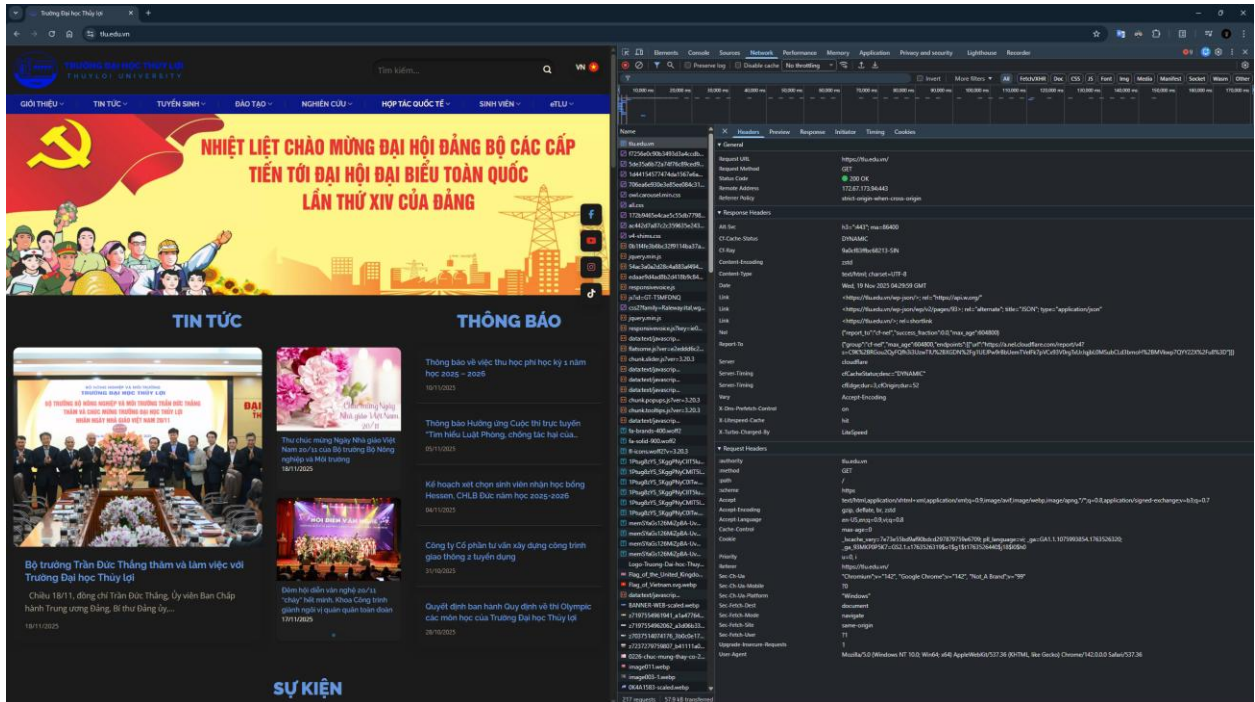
Trường Đại học Thủy lợi

tlu.edu.vn

TRƯỜNG ĐẠI HỌC THỦY LỢI
THUYLOI UNIVERSITY

Tìm kiếm...

VN

GIỚI THIỆU TIN TỨC TUYỂN SINH ĐÀO TẠO NGHIÊN CỨU HỢP TÁC QUỐC TẾ SINH VIÊN eTLU

NHIỆT LIỆT CHÀO MỪNG ĐẠI HỘI ĐẢNG BỘ CÁC CẤP
TIẾN TỚI ĐẠI HỘI ĐẠI BIỂU TOÀN QUỐC
LẦN THỨ XIV CỦA ĐẢNG

TIN TỨC

THÔNG BÁO

Bộ trưởng Trần Đức Thắng thăm và làm việc với Trường Đại học Thủy lợi

Chiều 18/11, đồng chí Trần Đức Thắng, Ủy viên Ban Chấp hành Trung ương Đảng, Bí thư Đảng ủy,...

18/11/2025

Thư chúc mừng Ngày Nhà giáo Việt Nam 20/11 của Bộ trưởng Bộ Nông nghiệp và Môi trường
18/11/2025

Đêm hội diễn văn nghệ 20/11 "cháy" hết mình, Khoa Công trình giành ngôi vị quán quân toàn đoàn
17/11/2025

Thông báo về việc thu học phí học kỳ 1 năm học 2025 – 2026
10/11/2025

Thông báo Hướng ứng Cuộc thi trực tuyến "Tìm hiểu Luật Phòng, chống tác hại của...
05/11/2025

Kế hoạch xét chọn sinh viên nhận học bổng Hessen, CHLB Đức năm học 2025-2026
04/11/2025

Công ty Cổ phần tư vấn xây dựng công trình giao thông 2 tuyển dụng
31/10/2025

Quyết định ban hành Quy định về thi Olympic các môn học của Trường Đại học Thủy lợi
28/10/2025

SỰ KIỆN

Elements Console Sources Network Performance Memory Application Privacy and security Lighthouse Recorder

Preserve log Disable cache No throttling

Invert More filters All Fetch/XHR Doc CSS JS Font Img Media Manifest Socket Wasm Other

Name
tlu.edu.vn
owl.carousel.min.css
all.css
jquery.min.js
responsivevoice.js
jquery.min.js
data:text/javascrip...
fa-solid-900.woff2
fa-brands-400.woff2
Logo-Truong-Dai-hoc-Thuy...
Flag_of_the_United_Kingdo...
Flag_of_Vietnam.svg.webp
BANNER-WEB-scaled.webp
image011.webp
image003-1.webp
0K4A1583-scaled.webp
217 requests 57.9 kB transferred

Headers Preview Response Initiator Timing Cookies

General
Request URL https://tlu.edu.vn/
Request Method GET
Status Code 200 OK
Remote Address 172.67.173.94:443
Referrer Policy strict-origin-when-cross-origin

Response Headers
Alt-Svc h3=":443"; ma=86400
Cf-Cache-Status DYNAMIC
Content-Encoding zstd
Content-Type text/html; charset=UTF-8
Date Wed, 19 Nov 2025 04:29:59 GMT
Server cloudflare
Server-Timing cfCacheStatus;desc="DYNAMIC"
Vary Accept-Encoding
X-Litespeed-Cache hit
X-Turbo-Charged-By LiteSpeed

Request Headers
:authority tlu.edu.vn
:method GET
:path /
:scheme https
Accept-Encoding gzip, deflate, br, zstd
Accept-Language en-US,en;q=0.9,vi;q=0.8
Cache-Control max-age=0
Priority u=0, i
Referer https://tlu.edu.vn/
Sec-Ch-Ua "Chromium";v="142", "Google Chrome";v="142", "Not_A Brand";v="99"
Sec-Ch-Ua-Mobile ?0
Sec-Ch-Ua-Platform "Windows"
Sec-Fetch-Dest document
Sec-Fetch-Mode navigate
Sec-Fetch-Site same-origin
Sec-Fetch-User ?1
Upgrade-Insecure-Requests 1
User-Agent Mozilla/5.0 (Windows NT 10.0; Win64; x64) AppleWebKit/537.36 (KHTML, like Gecko) Chrome/142.0.0.0 Safari/537.36